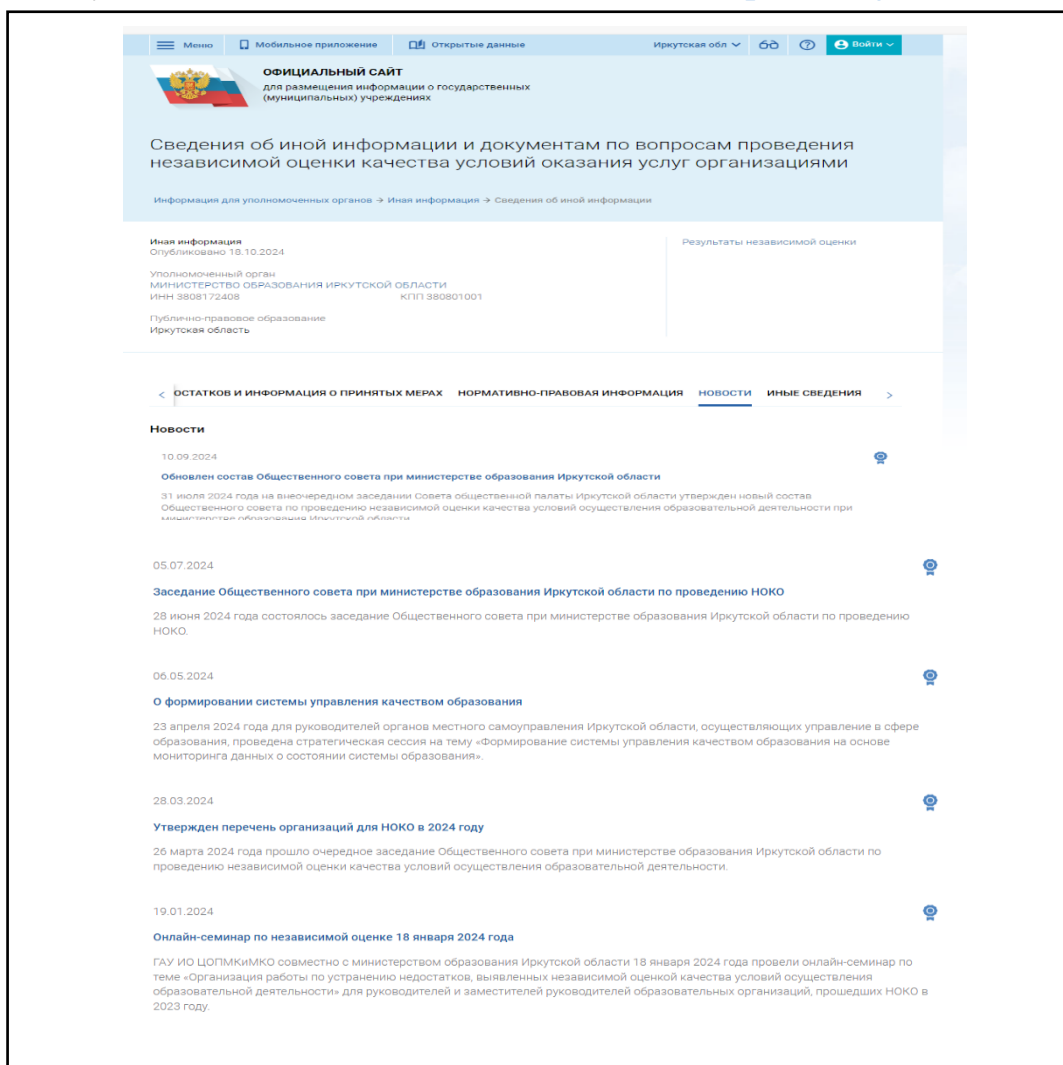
Меню   Мобильное приложение   Открытые данные   Иркутская обл   Войти

ОФИЦИАЛЬНЫЙ САЙТ
для размещения информации о государственных (муниципальных) учреждениях

Сведения об иной информации и документам по вопросам проведения независимой оценки качества условий оказания услуг организациями

Информация для уполномоченных органов → Иная информация → Сведения об иной информации

Иная информация
Опубликовано 18.10.2024

Уполномоченный орган
МИНИСТЕРСТВО ОБРАЗОВАНИЯ ИРКУТСКОЙ ОБЛАСТИ
ИНН 3808172408   КПП 380801001

Публично-правовое образование
Иркутская область

Результаты независимой оценки

ОСТАТКОВ И ИНФОРМАЦИЯ О ПРИНЯТЫХ МЕРАХ   НОРМАТИВНО-ПРАВОВАЯ ИНФОРМАЦИЯ   НОВОСТИ   ИНЫЕ СВЕДЕНИЯ

Новости

10.09.2024
Обновлен состав Общественного совета при министерстве образования Иркутской области
31 июля 2024 года на внеочередном заседании Совета общественной палаты Иркутской области утвержден новый состав Общественного совета по проведению независимой оценки качества условий осуществления образовательной деятельности при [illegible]

05.07.2024
Заседание Общественного совета при министерстве образования Иркутской области по проведению НОКО
28 июня 2024 года состоялось заседание Общественного совета при министерстве образования Иркутской области по проведению НОКО.

06.05.2024
О формировании системы управления качеством образования
23 апреля 2024 года для руководителей органов местного самоуправления Иркутской области, осуществляющих управление в сфере образования, проведена стратегическая сессия на тему «Формирование системы управления качеством образования на основе мониторинга данных о состоянии системы образования».

28.03.2024
Утвержден перечень организаций для НОКО в 2024 году
26 марта 2024 года прошло очередное заседание Общественного совета при министерстве образования Иркутской области по проведению независимой оценки качества условий осуществления образовательной деятельности.

19.01.2024
Онлайн-семинар по независимой оценке 18 января 2024 года
ГАУ ИО ЦОПМКиМКО совместно с министерством образования Иркутской области 18 января 2024 года провели онлайн-семинар по теме «Организация работы по устранению недостатков, выявленных независимой оценкой качества условий осуществления образовательной деятельности» для руководителей и заместителей руководителей образовательных организаций, прошедших НОКО в 2023 году.